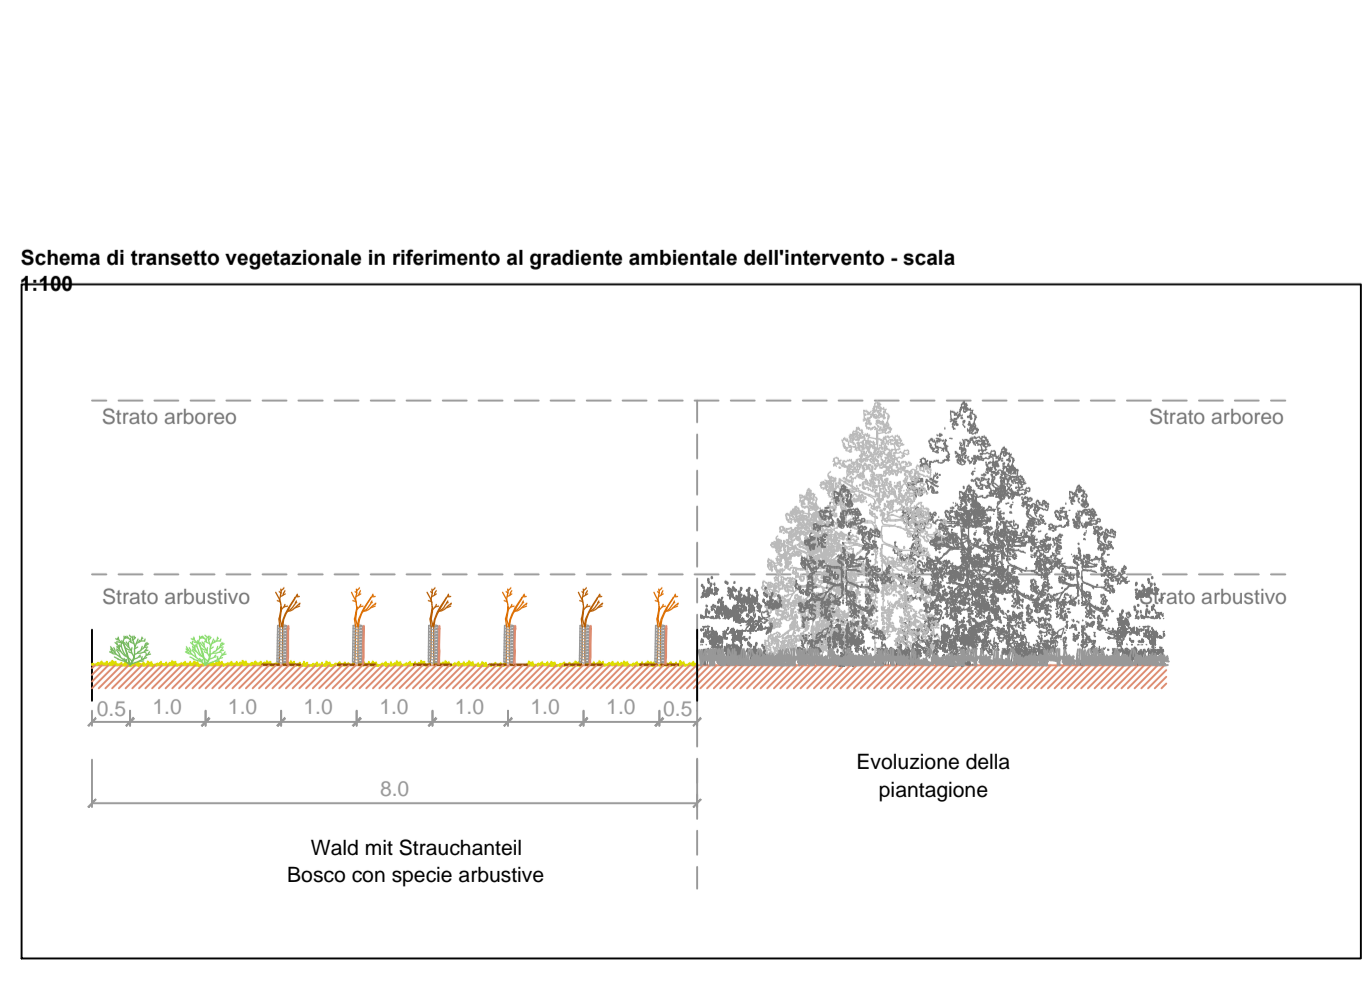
Schema di transetto vegetazionale in riferimento al gradiente ambientale dell'intervento - scala 1:100

Strato arboreo

Strato arboreo

Strato arbustivo

Strato arbustivo

0.5 1.0 1.0 1.0 1.0 1.0 1.0 1.0 0.5

8.0

Evoluzione della piantagione

Wald mit Strauchanteil
Bosco con specie arbustive